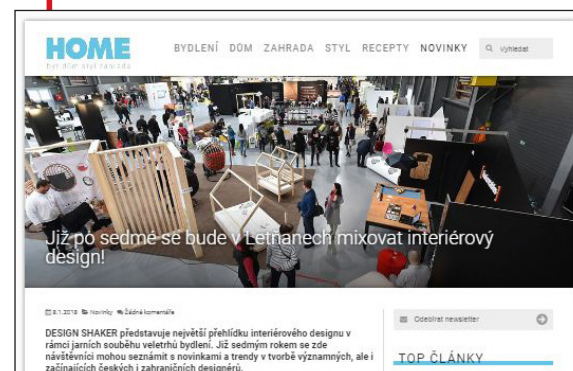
HOME
byt dům styl zahrada

BYDLENÍ DŮM ZAHRADA STYL RECEPTY NOVINKY Vyhledat

Již po sedmé se bude v Letňanech mixovat interiérový design!

8.1.2018 Novinky Žádné komentáře

DESIGN SHAKER představuje největší přehlídku interiérového designu v rámci jarních souběhu veletrhů bydlení. Již sedmým rokem se zde návštěvníci mohou seznámit s novinkami a trendy v tvorbě významných, ale i začínajících českých i zahraničních designérů.

Odebírat newsletter

TOP ČLÁNKY